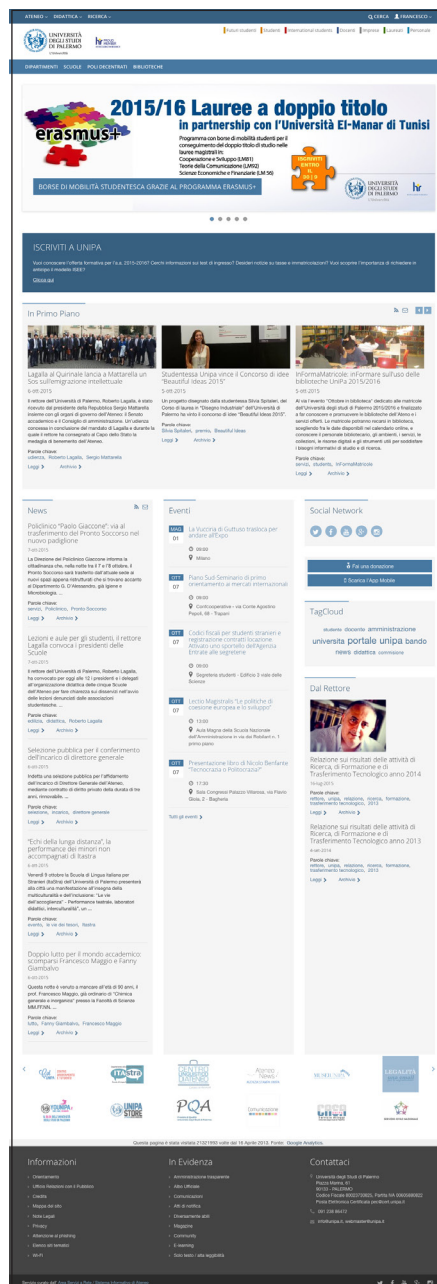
ATENEO DIDATTICA RICERCA CERCA FRANCESCO

UNIVERSITÀ DEGLI STUDI DI PALERMO

Futuri studenti Studenti International students Docenti Impresa Laureati Personale

DIPARTIMENTI SCUOLE POLI DECENTRATI BIBLIOTECHE

2015/16 Lauree a doppio titolo
in partnership con l'Università El-Manar di Tunisi

erasmus+

Programma con borse di mobilità studenti per il conseguimento del doppio titolo di studio nelle lauree magistrali in:
Cooperazione e Sviluppo (LM81)
Teorie della Comunicazione (LM92)
Scienze Economiche e Finanziarie (LM 56)

ISCRIVITI ENTRO IL 2015

BORSE DI MOBILITÀ STUDENTESCA GRAZIE AL PROGRAMMA ERASMUS+

ISCRIVITI A UNIPA

Vuoi conoscere l'offerta formativa per l'a.a. 2015-2016? Cerchi informazioni sui test di ingresso? Desideri notizie su tasse e immatricolazioni? Vuoi scoprire l'importanza di richiedere in anticipo il modello ISEE?

Clicca qui

In Primo Piano

Lagalla al Quirinale lancia a Mattarella un Sos sull'emigrazione intellettuale
6-set-2015
Il rettore dell'Università di Palermo, Roberto Lagalla, è stato ricevuto dal presidente della Repubblica Sergio Mattarella insieme con gli organi di governo dell'Ateneo, il Senato accademico e il Consiglio di amministrazione. Un'udienza concessa in conclusione del mandato di Lagalla e durante la quale il rettore ha consegnato al Capo dello Stato la medaglia di benemerenti dell'Ateneo.
Parole chiave: udienza, Roberto Lagalla, Sergio Mattarella
Leggi Archivio

Studentessa Unipa vince il Concorso di idee "Beautiful Ideas 2015"
5-set-2015
Un progetto disegnato dalla studentessa Silvia Spitaleri, del Corso di laurea in "Disegno Industriale" dell'Università di Palermo ha vinto il concorso di idee "Beautiful Ideas 2015".
Parole chiave: Silvia Spitaleri, premio, Beautiful Ideas
Leggi Archivio

InFormaMatricole: in Formae sulfuso delle biblioteche UniPa 2015/2016
5-set-2015
Al via l'evento "Ottobre in biblioteca" dedicato alle matricole dell'Università degli studi di Palermo 2015/2016 e finalizzato a far conoscere e promuovere le biblioteche dell'Ateneo e i servizi offerti. Le matricole potranno recarsi in biblioteca, scegliendo fra le date disponibili nel calendario online, e conoscere il personale bibliotecario, gli ambienti, i servizi, le collezioni, le risorse digitali e gli strumenti utili per soddisfare i bisogni informativi di studio e di ricerca.
Parole chiave: servizi, studenti, InFormaMatricole
Leggi Archivio

News

Policlinico "Paolo Giaccone": via al trasferimento del Pronto Soccorso nel nuovo padiglione
7-set-2015
La Direzione del Policlinico Giaccone informa la cittadinanza che, nella notte fra il 7 e l'8 ottobre, il Pronto Soccorso sarà trasferito dall'attuale sede ai nuovi spazi appena ristrutturati che si trovano accanto al Dipartimento G. D'Alessandro, già Igiene e Microbiologia. ...
Parole chiave: servizi, Policlinico, Pronto Soccorso
Leggi Archivio

Lezioni e aule per gli studenti, il rettore Lagalla convoca i presidenti delle Scuole
7-set-2015
Il rettore dell'Università di Palermo, Roberto Lagalla, ha convocato per oggi alle 12 i presidenti e i delegati all'organizzazione didattica delle cinque Scuole dell'Ateneo per fare chiarezza sui disservizi nell'avvio delle lezioni denunciati dalle associazioni studentesche. ...
Parole chiave: edilizia, didattica, Roberto Lagalla
Leggi Archivio

Selezione pubblica per il conferimento dell'incarico di direttore generale
6-set-2015
Indetta una selezione pubblica per l'affidamento dell'incarico di Direttore Generale dell'Ateneo, mediante contratto di diritto privato della durata di tre anni, rinnovabile. ...
Parole chiave: selezione, incarico, direttore generale
Leggi Archivio

"Echi della lunga distanza", la performance dei minori non accompagnati di Itastra
6-set-2015
Venerdì 9 ottobre la Scuola di Lingua Italiana per Stranieri (ItaStra) dell'Università di Palermo presenterà alla città una manifestazione all'insegna della multiculturalità e dell'accoglienza: "Le vie dell'accoglienza" - Performance teatrale, laboratori didattici, interculturalità", un ...
Parole chiave: evento, le vie dei tesori, Itastra
Leggi Archivio

Doppio lutto per il mondo accademico: scomparsi Francesco Maggio e Fanny Giambalvo
6-set-2015
Questa notte è venuto a mancare all'età di 90 anni, il prof. Francesco Maggio, già ordinario di "Clinica generale e terapeutica" presso la Facoltà di Scienze MM.FF.NN. ...
Parole chiave: lutto, Fanny Giambalvo, Francesco Maggio
Leggi Archivio

Eventi

MAG 01 La Vucciria di Guttuso traslocca per andare all'Expo
09:00
Milano

OTT 07 Piano Sud: Seminario di primo orientamento ai mercati internazionali
09:00
Confcooperative - via Conte Agostino Pepoli, 68 - Trapani

OTT 07 Codici fiscali per studenti stranieri e registrazione contratti locazione Attivato uno sportello all'Agenzia Entrate alle segreterie
09:00
Segreterie studenti - Edificio 3 viale delle Scienze

OTT 07 Lectio Magistralis "Le politiche di coesione europea e lo sviluppo"
13:00
Aula Magna della Scuola Nazionale dell'Amministrazione in via dei Robbert n. 1 primo piano

OTT 07 Presentazione libro di Nicolò Benfante "Tecnocrazia o Politocrazia?"
17:30
Sala Congressi Palazzo Villarosa, via Pietro Gioia, 2 - Bagheria

Tutti gli eventi

Social Network

Fai una donazione
Scarica l'App Mobile

TagCloud
studenti docente amministrazione università portale unipa bando news didattica commissione

Dal Rettore

Relazione sui risultati delle attività di Ricerca, di Formazione e di Trasferimento Tecnologico anno 2014
14-lug-2015
Parole chiave: rettore, unipa, relazione, ricerca, formazione, trasferimento tecnologico, 2014
Leggi Archivio

Relazione sui risultati delle attività di Ricerca, di Formazione e di Trasferimento Tecnologico anno 2013
8-set-2014
Parole chiave: rettore, unipa, relazione, ricerca, formazione, trasferimento tecnologico, 2013
Leggi Archivio

ItaStra UNIPA STORE PQA LEGALITÀ amministrazione

Questa pagina è stata visitata 2137950 volte dal 18 Aprile 2013. Fonte: Google Analytics.

Informazioni
Orientamento
Ufficio Relazioni con il Pubblico
Credits
Mappa del sito
Note Legali
Privacy
Attenzione al phishing
Elenco siti tematici
Wi-Fi

In Evidenza
Amministrazione trasparente
Albo Ufficiale
Comunicazioni
Atti di notifica
Ordinamento atti
Magazine
Community
E-learning
Solo testo / alta leggibilità

Contattaci
Università degli Studi di Palermo
Piazza Marina, 61
90133 - PALERMO
Codice Fiscale 80023730825, Partita IVA 00605880822
Posta Elettronica Certificata pec@cert.unipa.it
091 238 86472
info@unipa.it, webmaster@unipa.it